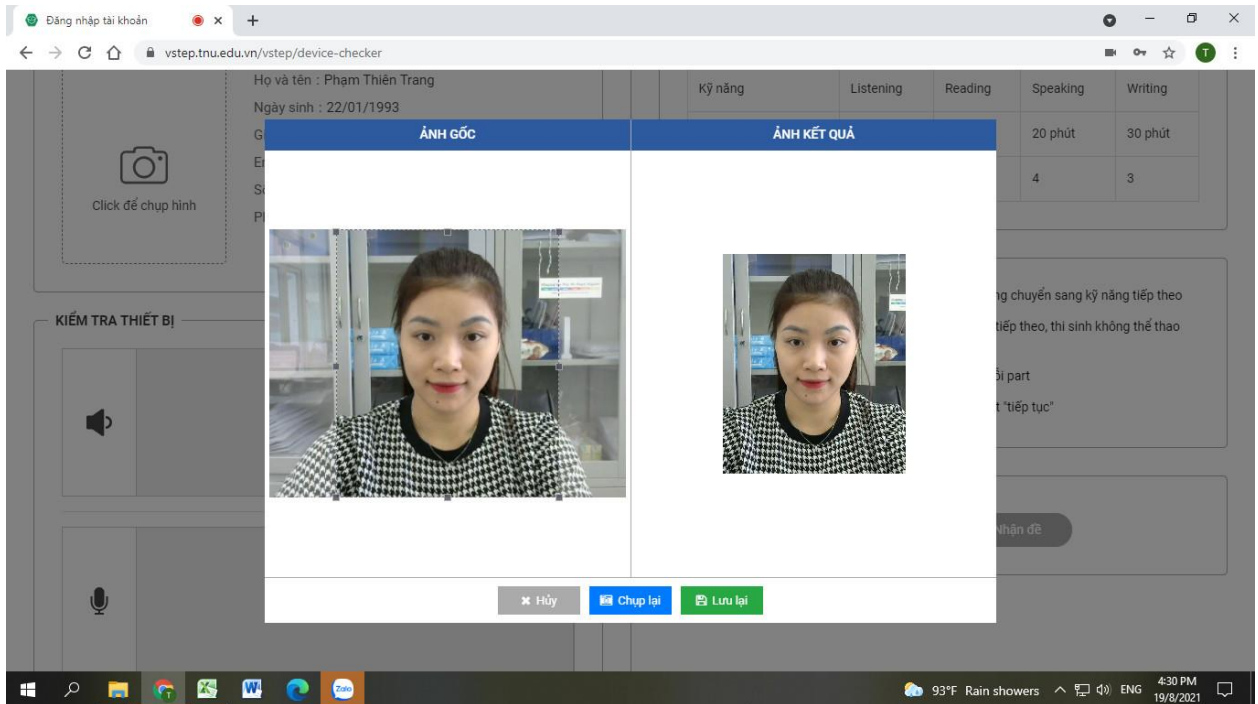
Đăng nhập tài khoản ×  +

vstep.tnu.edu.vn/vstep/device-checker

T

Họ và tên : Phạm Thiên Trang
Ngày sinh : 22/01/1993
G
E
S
P

Click để chụp hình

KIỂM TRA THIẾT BỊ

| Kỹ năng | Listening | Reading | Speaking | Writing |
|---|---|---|---|---|
| | | | 20 phút | 30 phút |
| | | | 4 | 3 |

ng chuyển sang kỹ năng tiếp theo
tiếp theo, thí sinh không thể thao
ỗi part
t "tiếp tục"

Nhận đề

ẢNH GỐC

ẢNH KẾT QUẢ

Hủy
Chụp lại
Lưu lại

93°F Rain showers
ENG
4:30 PM
19/8/2021